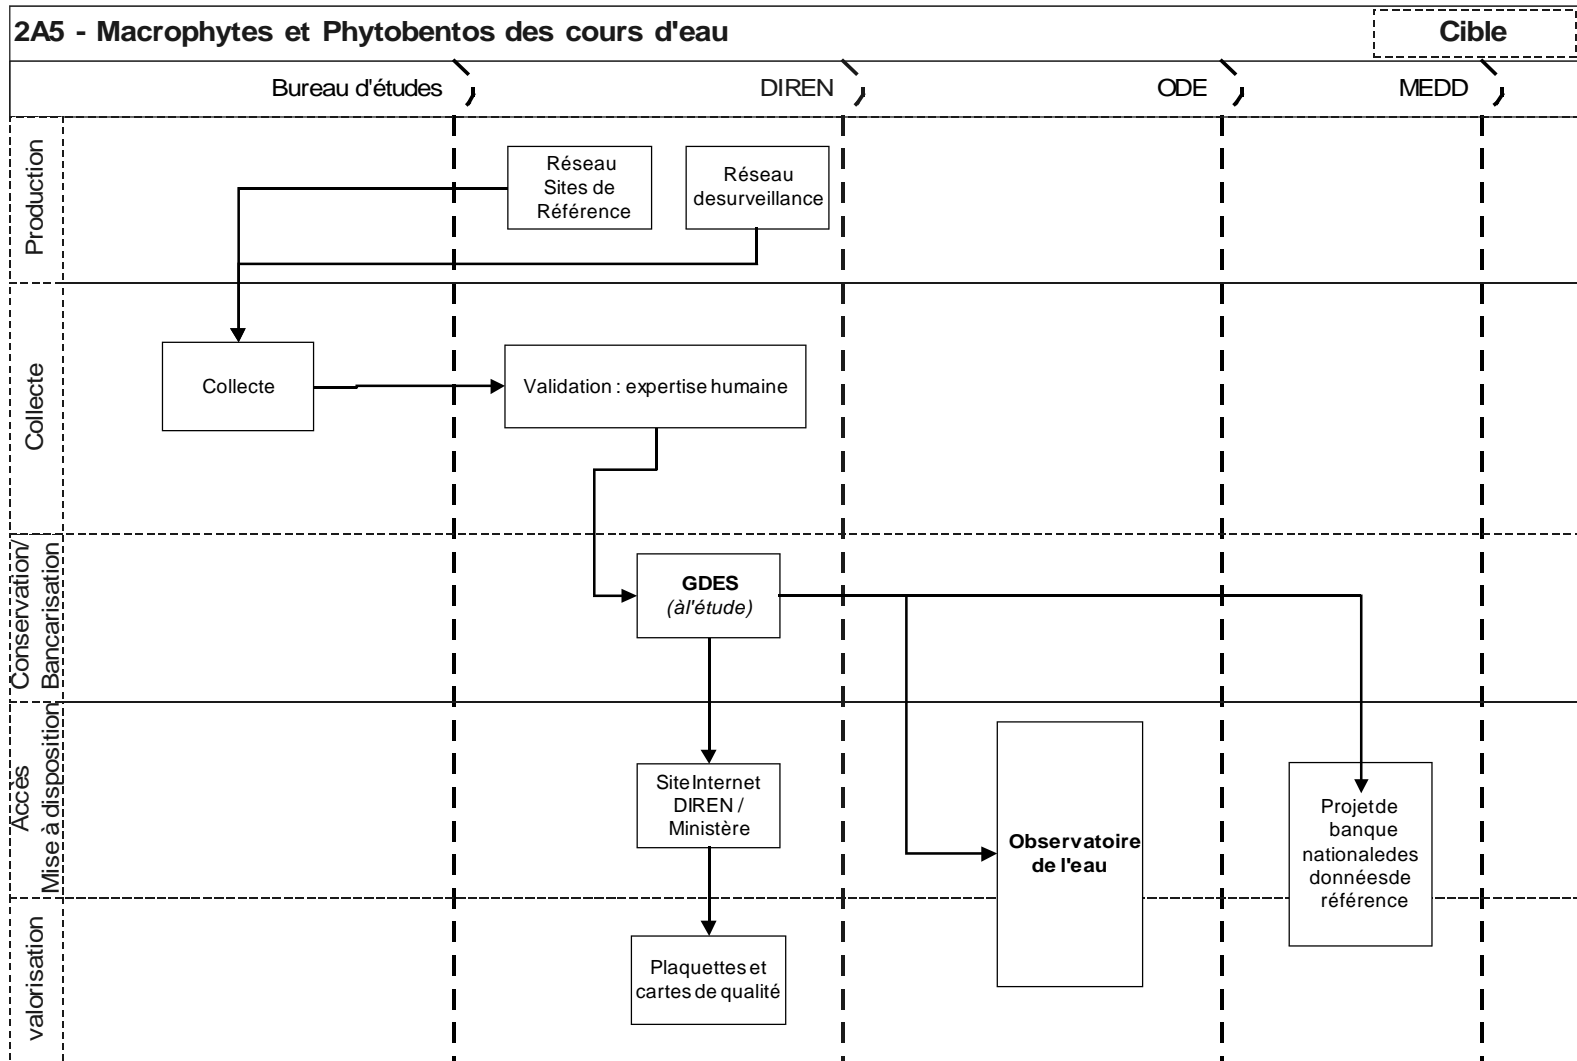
2A5 - Macrophytes et Phytobentos des cours d'eau

Cible

Bureau d'études

DIREN

ODE

MEDD

Production

Réseau Sites de Référence

Réseau desurveillance

Collecte

Collecte

Validation : expertise humaine

Conservation/ Bancarisation

GDES
(àl'étude)

Accès Mise à disposition

Site Internet DIREN / Ministère

Observatoire de l'eau

Projetde banque nationaledes donnéesde référence

valorisation

Plaquettes et cartes de qualité